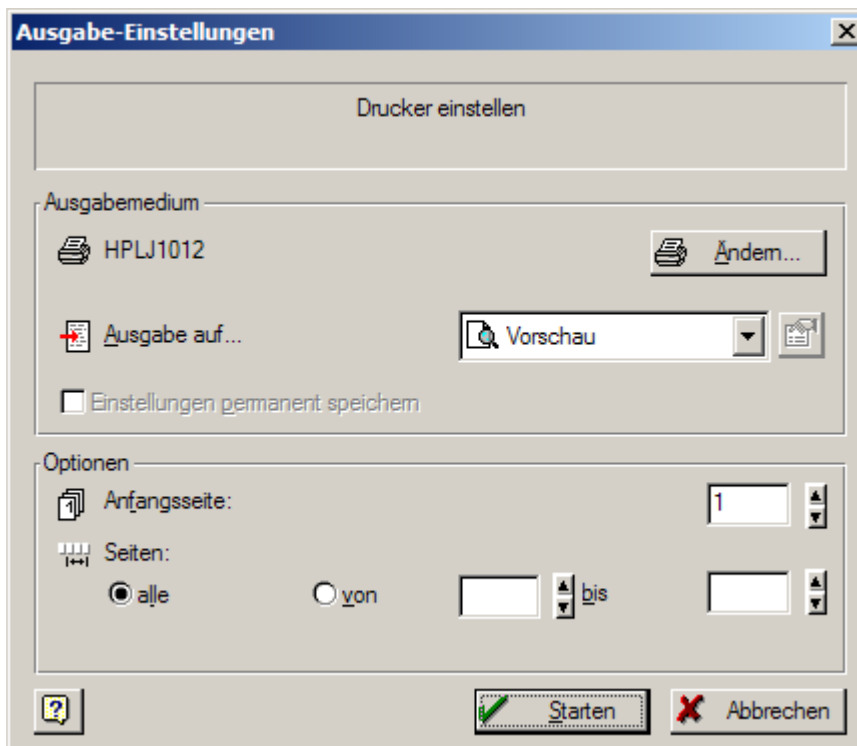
Ausgabe-Einstellungen

Drucker einstellen

Ausgabemedium

HPLJ1012

Ändern...

Ausgabe auf...

Vorschau

Einstellungen permanent speichern

Optionen

Anfangsseite:

1

Seiten:

alle

von

bis

?

Starten

Abbrechen